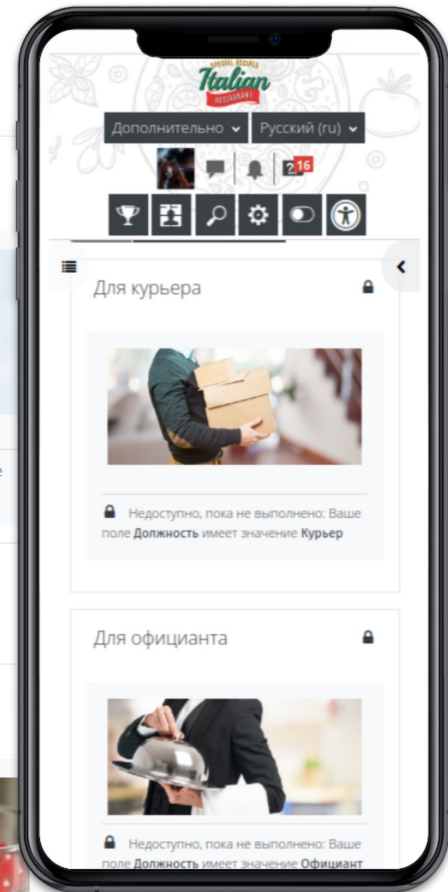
SPECIAL RECIPES
Italian
RESTAURANT

Дополнительно
Русский (ru)

16

Для курьера

Недоступно, пока не выполнено: Ваше поле **Должность** имеет значение **Курьер**

Для официанта

Недоступно, пока не выполнено: Ваше поле **Должность** имеет значение **Официант**